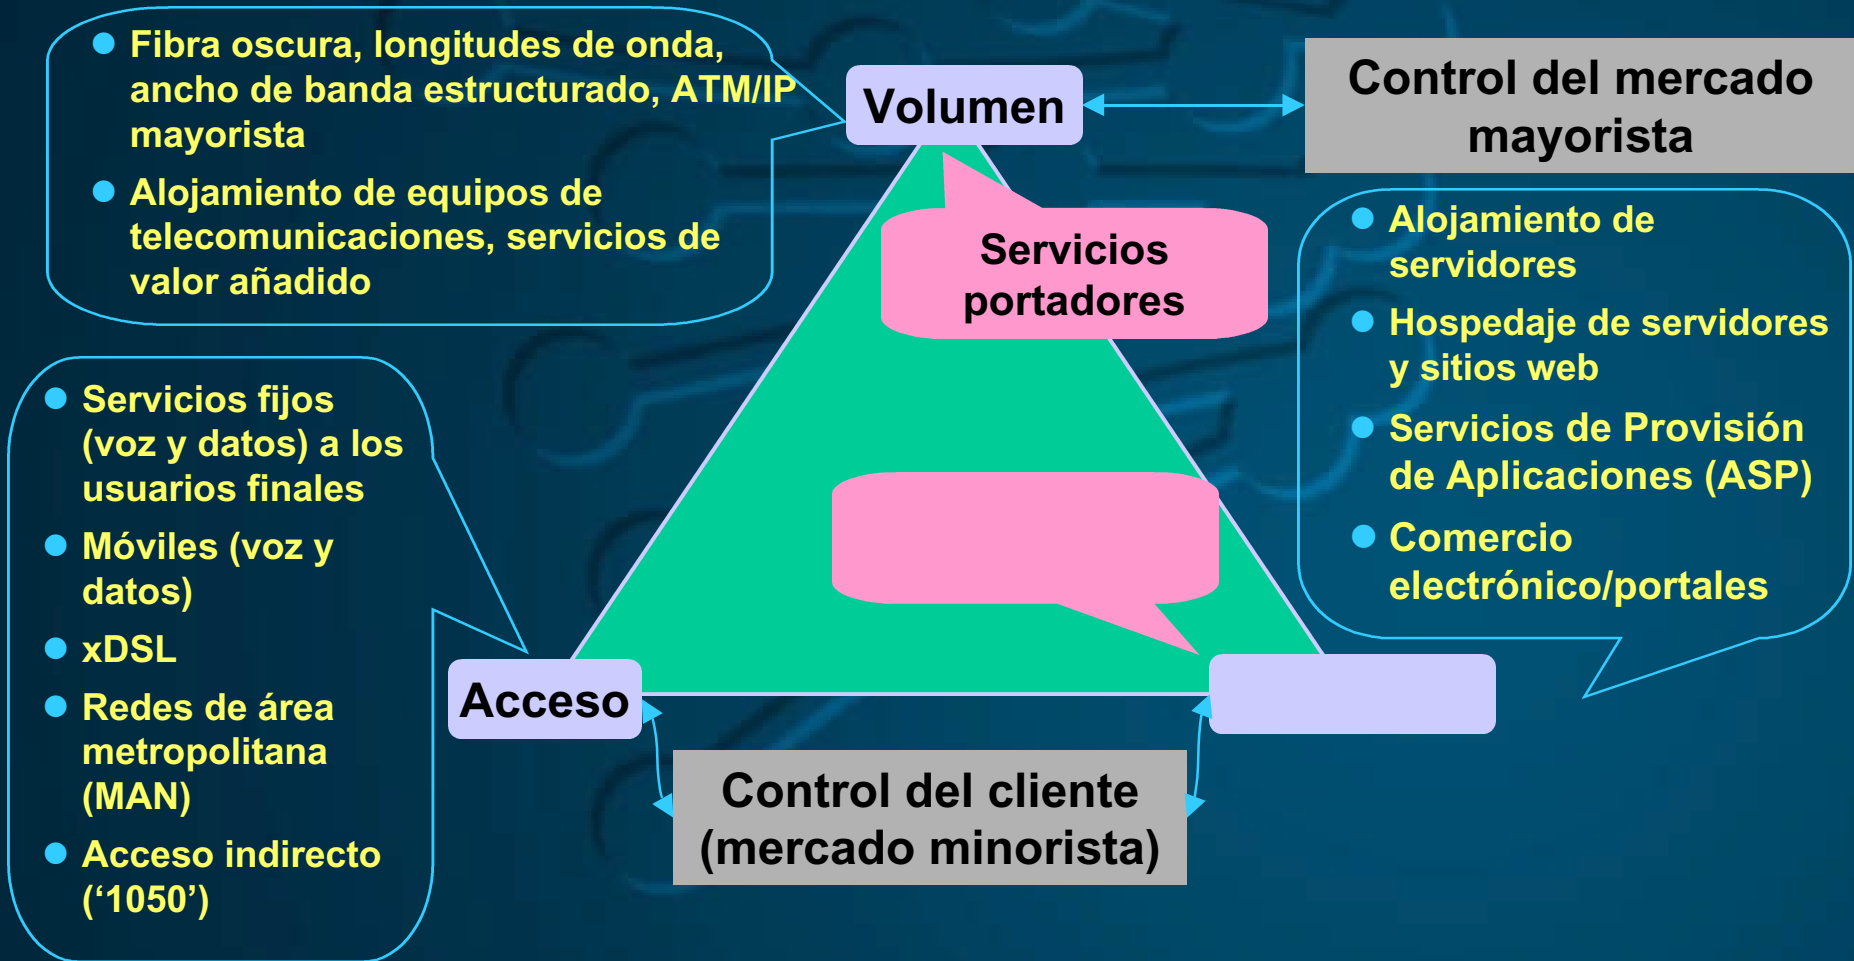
Fibra oscura, longitudes de onda, ancho de banda estructurado, ATM/IP mayorista

Alojamiento de equipos de telecomunicaciones, servicios de valor añadido

Volumen

Control del mercado mayorista

Servicios portadores

Alojamiento de servidores

Hospedaje de servidores y sitios web

Servicios de Provisión de Aplicaciones (ASP)

Comercio electrónico/portales

Servicios fijos (voz y datos) a los usuarios finales

Móviles (voz y datos)

xDSL

Redes de área metropolitana (MAN)

Acceso indirecto ('1050')

Acceso

Control del cliente (mercado minorista)